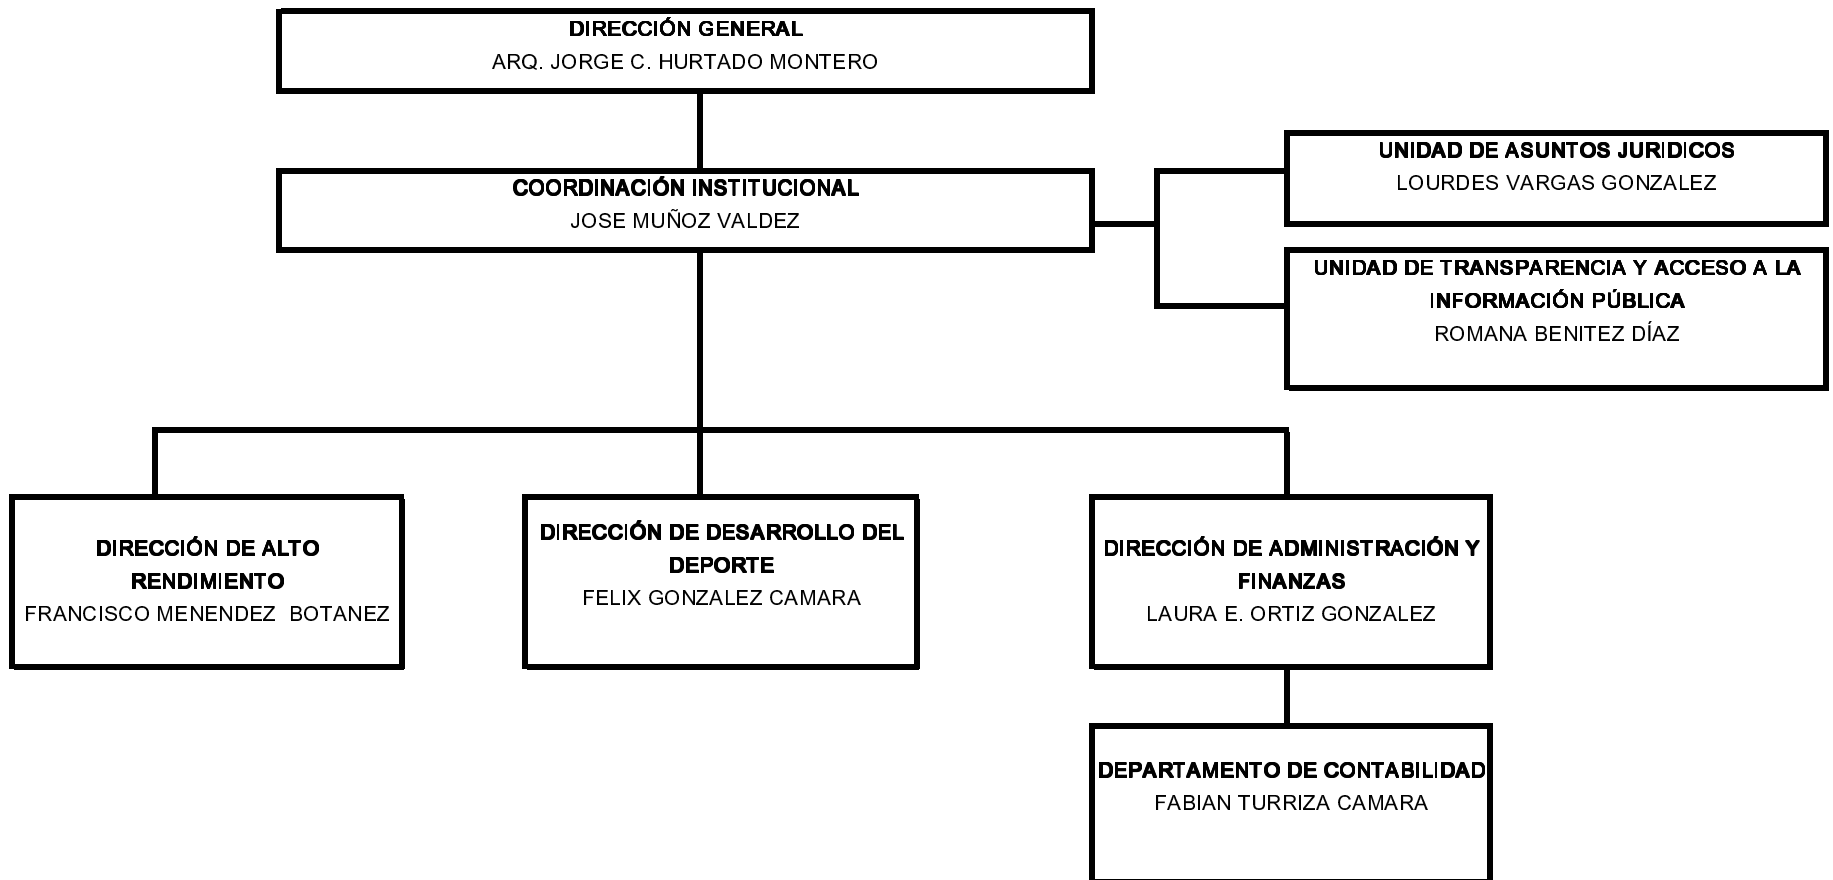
DIRECCIÓN GENERAL
ARQ. JORGE C. HURTADO MONTERO

COORDINACIÓN INSTITUCIONAL
JOSE MUÑOZ VALDEZ

UNIDAD DE ASUNTOS JURIDICOS
LOURDES VARGAS GONZALEZ

UNIDAD DE TRANSPARENCIA Y ACCESO A LA INFORMACIÓN PÚBLICA
ROMANA BENITEZ DÍAZ

DIRECCIÓN DE ALTO RENDIMIENTO
FRANCISCO MENENDEZ BOTANEZ

DIRECCIÓN DE DESARROLLO DEL DEPORTE
FELIX GONZALEZ CAMARA

DIRECCIÓN DE ADMINISTRACIÓN Y FINANZAS
LAURA E. ORTIZ GONZALEZ

DEPARTAMENTO DE CONTABILIDAD
FABIAN TURRIZA CAMARA